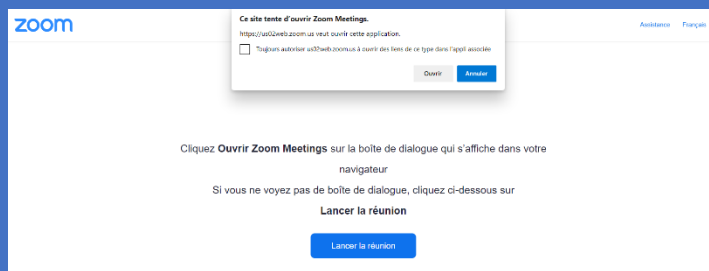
zoom

Ce site tente d'ouvrir Zoom Meetings.

https://us02web.zoom.us veut ouvrir cette application.

Toujours autoriser us02web.zoom.us à ouvrir des liens de ce type dans l'appli associée

Ouvrir

Annuler

Assistance

Français

Cliquez **Ouvrir Zoom Meetings** sur la boîte de dialogue qui s'affiche dans votre navigateur

Si vous ne voyez pas de boîte de dialogue, cliquez ci-dessous sur

**Lancer la réunion**

Lancer la réunion